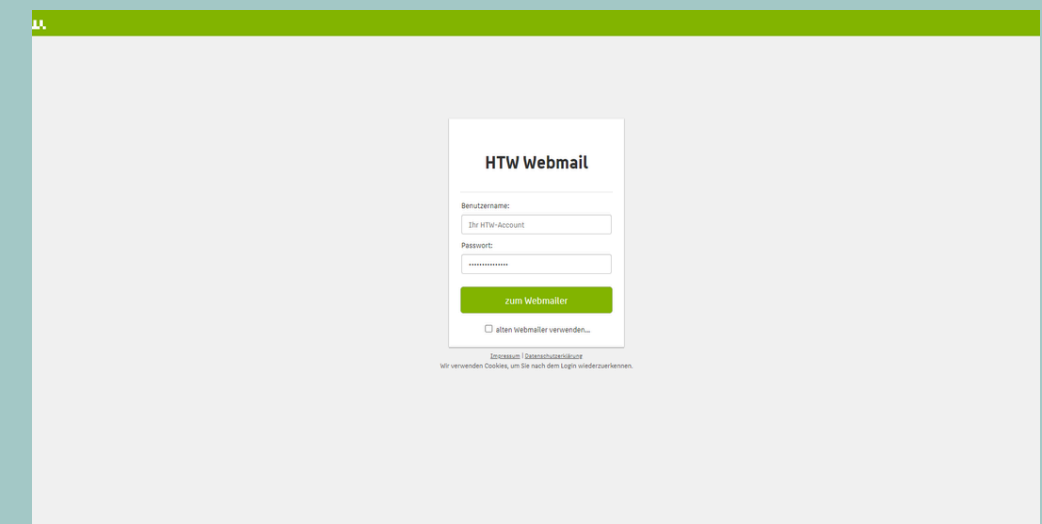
HTW Webmail

Benutzername:

Ihr HTW-Account

Passwort:

••••••••••••••

zum Webmailer

alten Webmailer verwenden...

Impressum | Datenschutzerklärung

Wir verwenden Cookies, um Sie nach dem Login wiederzuerkennen.